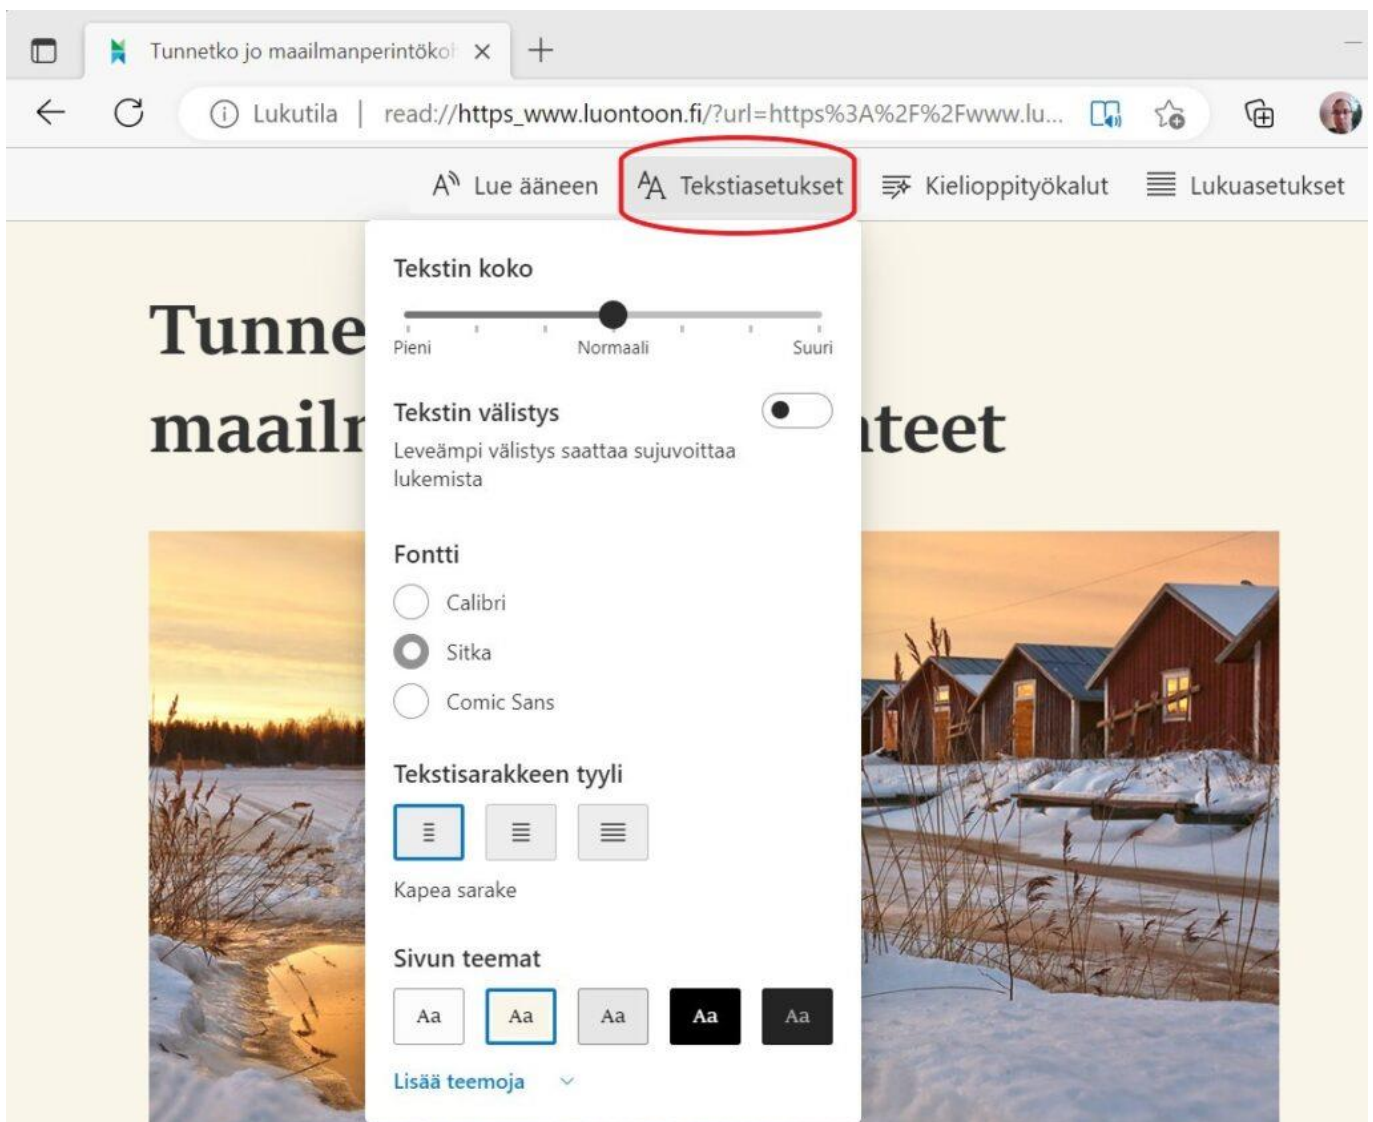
Tunnetko jo maailmanperintökol ×

Lukutila | read://https_www.luontoon.fi/?url=https%3A%2F%2Fwww.lu...

Lue ääneen   Tekstiasetukset   Kielioppityökalut   Lukuasetukset

Tunne

maailr

iteet

Tekstin koko

Pieni   Normaali   Suuri

Tekstin välistys

Leveämpi välistys saattaa sujuvoittaa lukemista

Fontti

Calibri

Sitka

Comic Sans

Tekstisarakkeen tyyli

Kapea sarake

Sivun teemat

Aa   Aa   Aa   Aa   Aa

Lisää teemoja